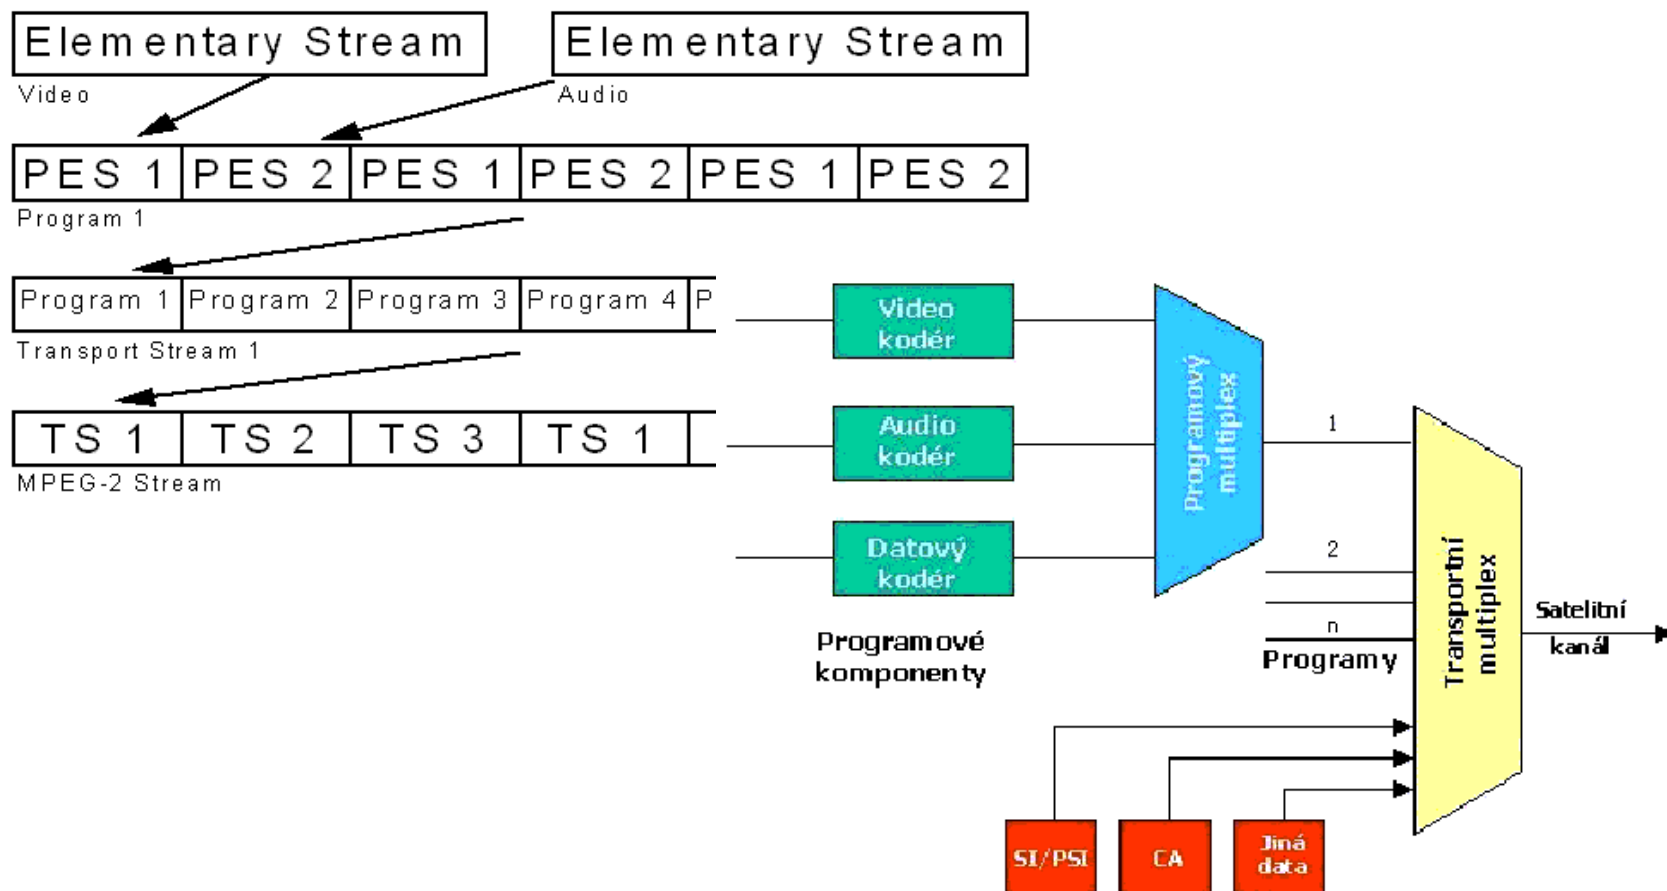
Elementary Stream
Video

Elementary Stream
Audio

| PES 1 | PES 2 | PES 1 | PES 2 | PES 1 | PES 2 |
|---|---|---|---|---|---|

Program 1

| Program 1 | Program 2 | Program 3 | Program 4 | P |
|---|---|---|---|---|

Transport Stream 1

| TS 1 | TS 2 | TS 3 | TS 1 |
|---|---|---|---|

MPEG-2 Stream

Video kodér

Audio kodér

Datový kodér

Programové komponenty

Programový multiplex

1

2

n

Programy

Transportní multiplex

Satelitní kanál

SI/PSI

CA

Jiná data